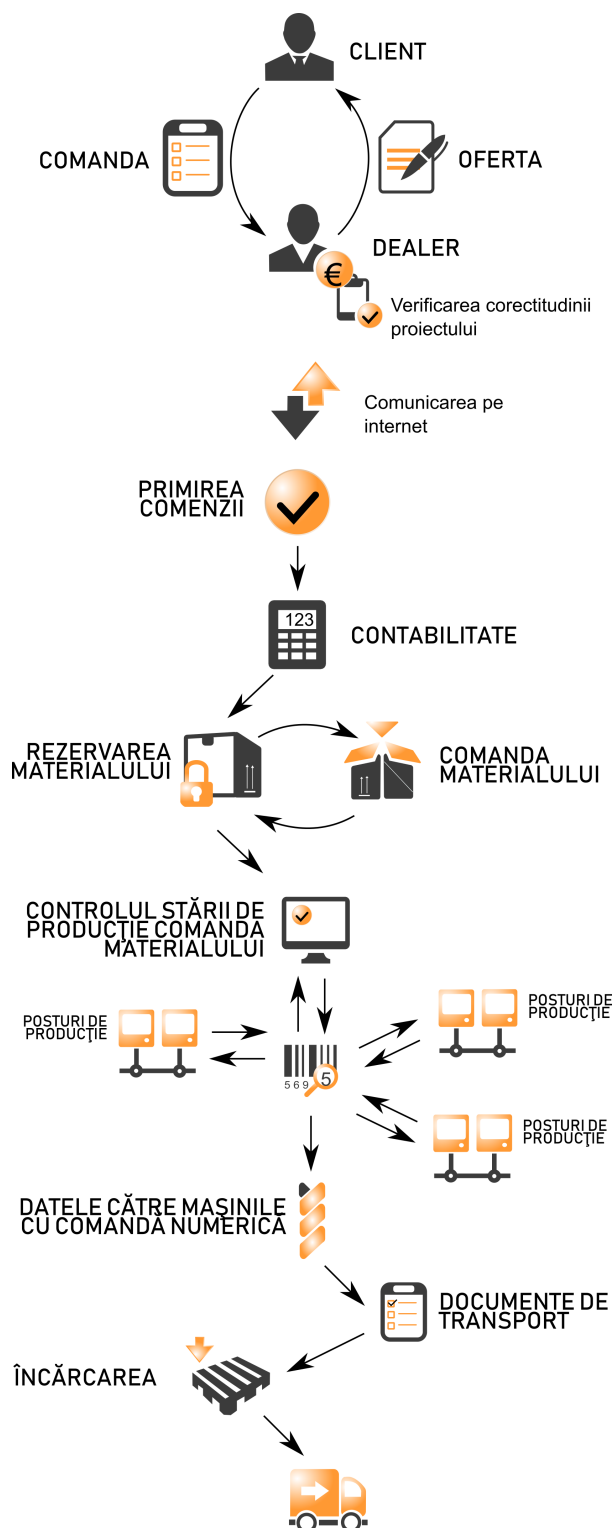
CLIENT

COMANDA

OFERTA

DEALER

€

Verificarea corectitudinii proiectului

Comunicarea pe internet

PRIMIREA COMENZII

123

CONTABILITATE

REZERVAREA MATERIALULUI

COMANDA MATERIALULUI

CONTROLUL STĂRII DE PRODUCȚIE COMANDA MATERIALULUI

POSTURI DE PRODUCȚIE

5 6 9

5

POSTURI DE PRODUCȚIE

POSTURI DE PRODUCȚIE

DATELE CĂTRE MAȘINILE CU COMANDĂ NUMERICĂ

DOCUMENTE DE TRANSPORT

ÎNCĂRCAREA